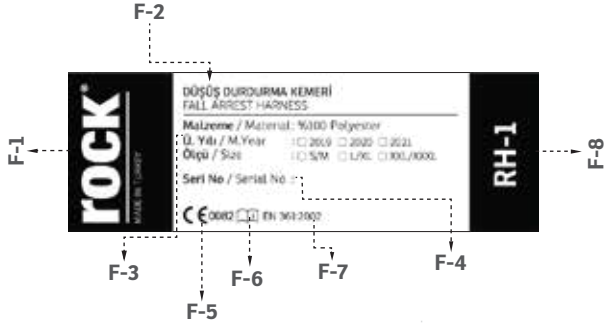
F-2

F-1

rock®
MADE IN TURKEY

DÜŞÜŞ DURDURMA KEMERİ
FALL ARREST HARNESS

Malzeme / Material: %100 Polyester
Ü. Yılı / M.Year □ 2019 □ 2020 □ 2021
Ölçü / Size □ S/M □ L/XL □ XXL/XXXL

Seri No / Serial No :

CE 0082 EN 361:2002

RH-1

F-8

F-3

F-5

F-6

F-7

F-4